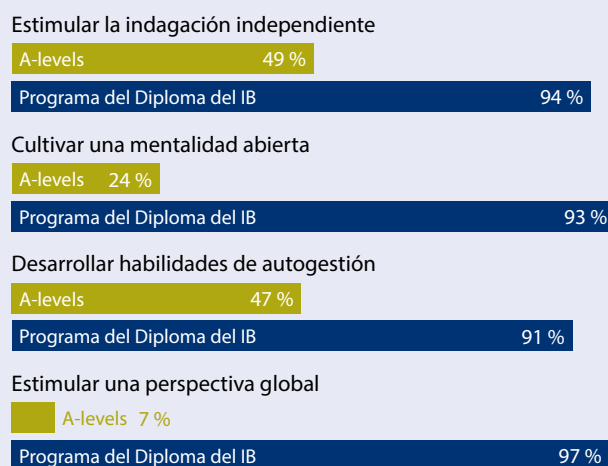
Estimular la indagación independiente
A-levels 49 %
Programa del Diploma del IB 94 %

Cultivar una mentalidad abierta
A-levels 24 %
Programa del Diploma del IB 93 %

Desarrollar habilidades de autogestión
A-levels 47 %
Programa del Diploma del IB 91 %

Estimular una perspectiva global
A-levels 7 %
Programa del Diploma del IB 97 %